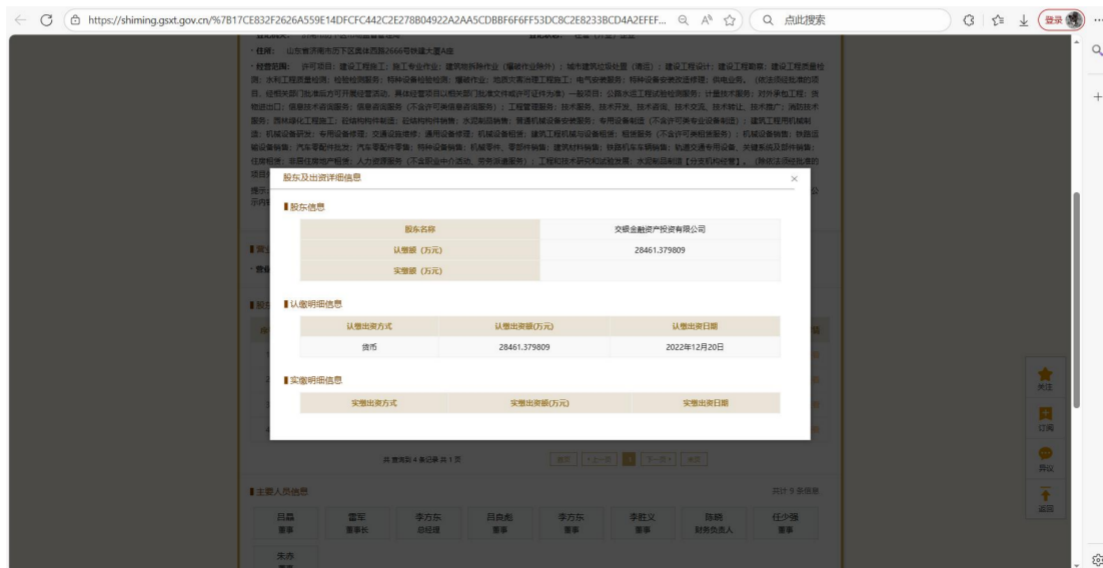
https://shiming.gsxt.gov.cn/%7B17CE832F2626A559E14DFCFC442C2E278B04922A2AA5CDBBF6F6FF53DC8C2E8233BCD4A2EFEF...

点此搜索

登录

· 住所：山东省济南市历下区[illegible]

· 经营范围：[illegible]

股东及出资详细信息

×

股东信息

| 股东名称 | 交银金融资产投资有限公司 |
|---|---|
| 认缴额（万元） | 28461.379809 |
| 实缴额（万元） | |

认缴明细信息

| 认缴出资方式 | 认缴出资额(万元) | 认缴出资日期 |
|---|---|---|
| 货币 | 28461.379809 | 2022年12月20日 |

实缴明细信息

| 实缴出资方式 | 实缴出资额(万元) | 实缴出资日期 |
|---|---|---|

共查询到 4 条记录 共 1 页

首页 «上一页 1 下一页» 末页

主要人员信息

共计 9 条信息

| 吕晶 董事 | 雷军 董事长 | 李方东 总经理 | 吕良彪 董事 | 李方东 董事 | 李胜义 董事 | 陈晓 财务负责人 | 任少强 董事 |
|---|---|---|---|---|---|---|---|

朱亦 董事

关注

订阅

异议

返回